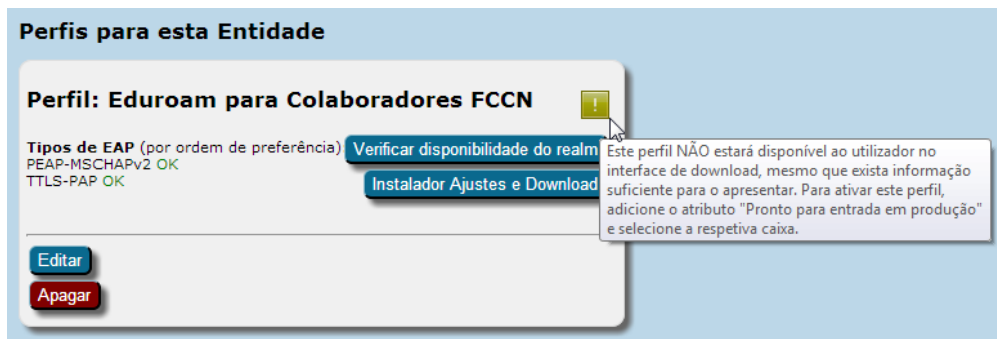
Perfis para esta Entidade

Perfil: Eduroam para Colaboradores FCCN

!

Tipos de EAP (por ordem de preferência)
PEAP-MSCHAPv2 OK
TTLS-PAP OK

Verificar disponibilidade do realm

Instalador Ajustes e Download

Este perfil NÃO estará disponível ao utilizador no interface de download, mesmo que exista informação suficiente para o apresentar. Para ativar este perfil, adicione o atributo "Pronto para entrada em produção" e selecione a respetiva caixa.

Editar

Apagar